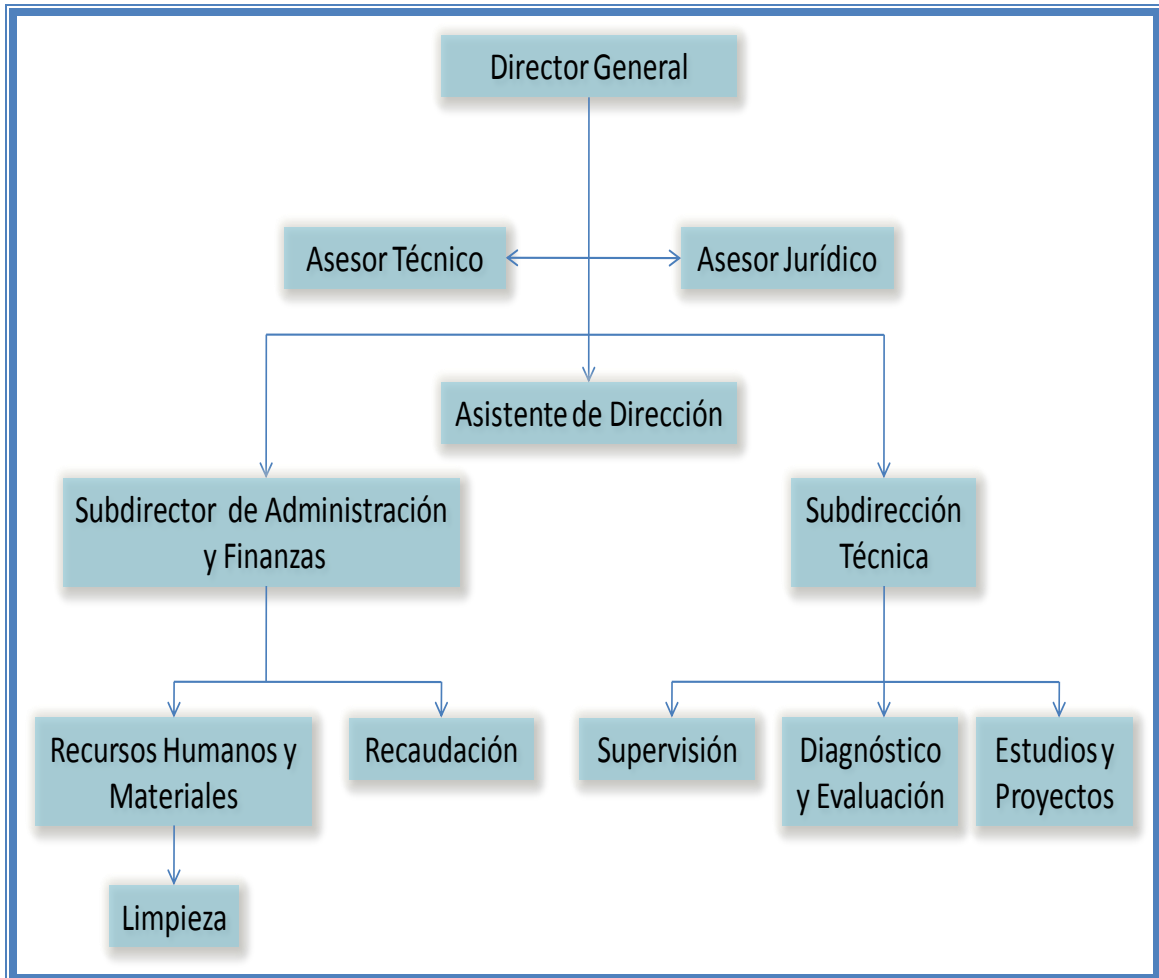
Director General

Asesor Técnico

Asesor Jurídico

Asistente de Dirección

Subdirector de Administración y Finanzas

Subdirección Técnica

Recursos Humanos y Materiales

Recaudación

Supervisión

Diagnóstico y Evaluación

Estudios y Proyectos

Limpieza